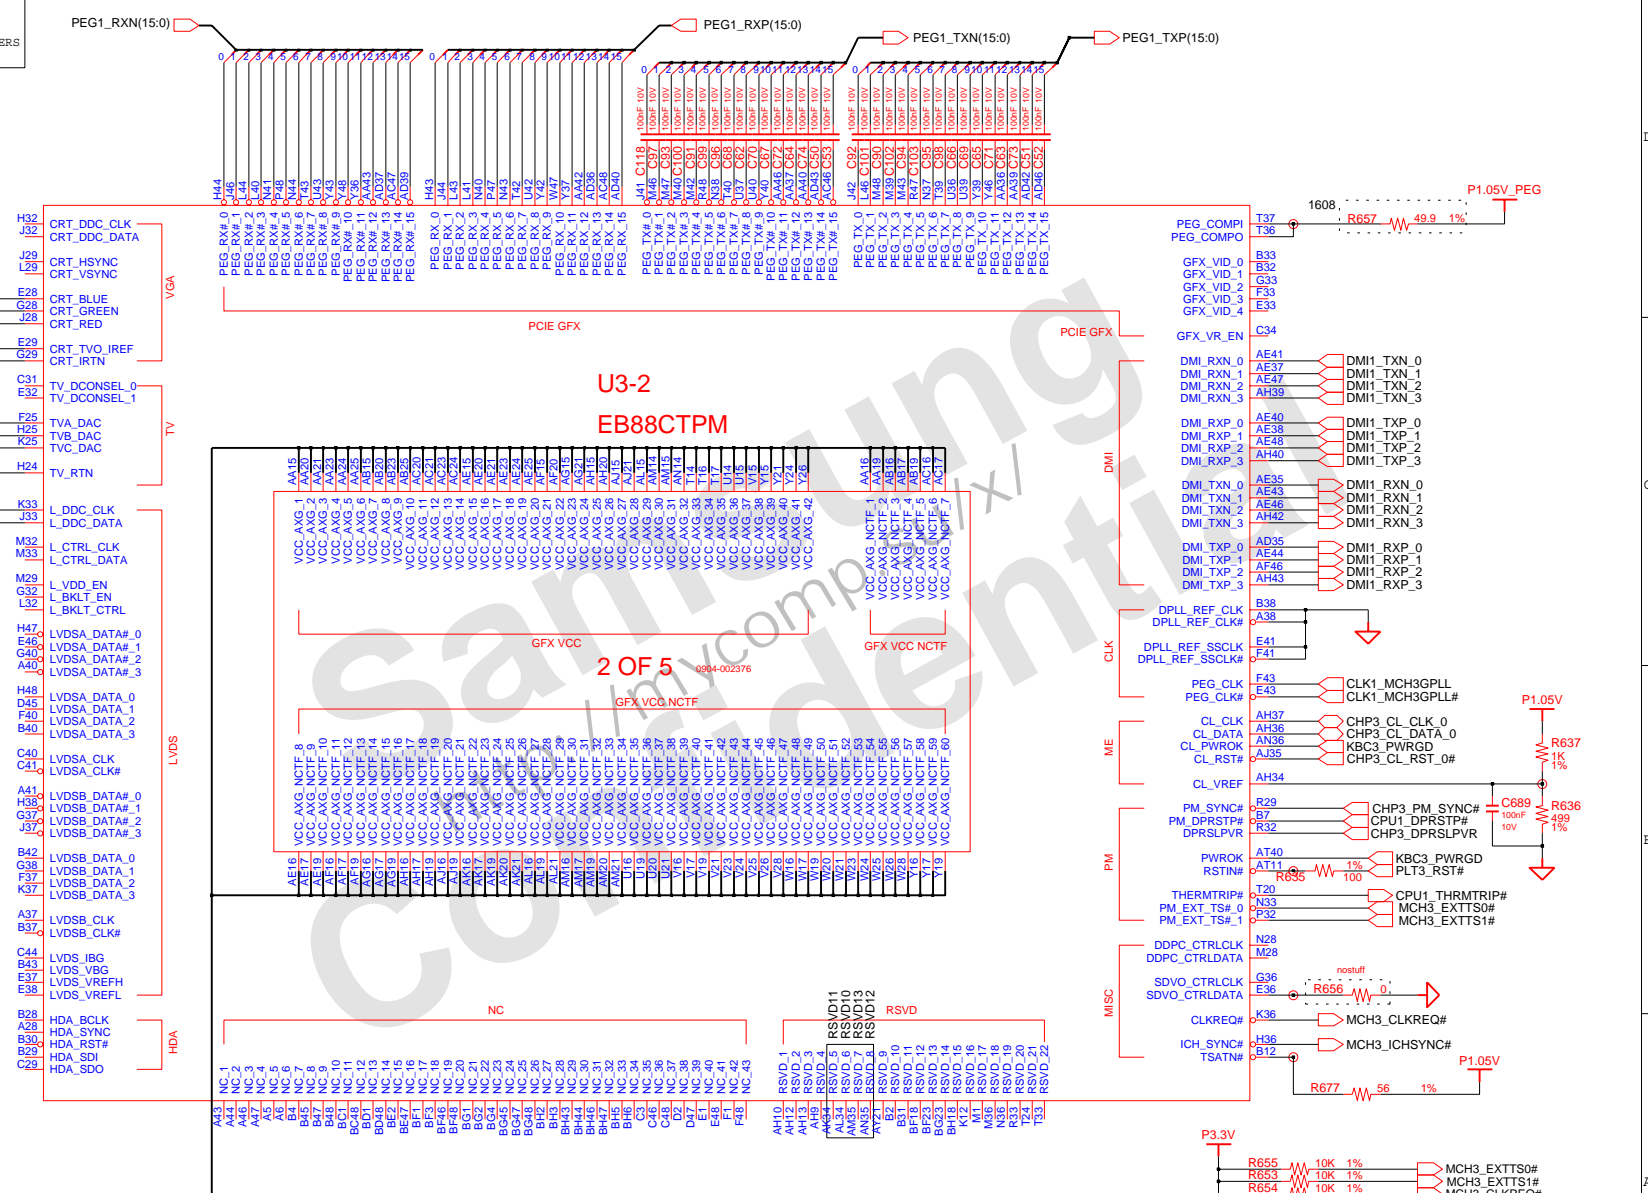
ERS

PEG1_RXN(15:0)
PEG1_RXP(15:0)
PEG1_TXN(15:0)
PEG1_TXP(15:0)

U3-2
EB88CTPM

2 OF 5
0904-002376

Samsung Confidential
http://mycomp.su/x/

H32 CRT_DDC_CLK
J32 CRT_DDC_DATA
J29 CRT_HSYNC
L29 CRT_VSYNC
E28 CRT_BLUE
G28 CRT_GREEN
J28 CRT_RED
E29 CRT_TVO_IREF
G29 CRT_IRTN
VGA
C31 TV_DCONSEL_0
E32 TV_DCONSEL_1
F25 TVA_DAC
H25 TVB_DAC
K25 TVC_DAC
H24 TV_RTN
TV
K33 L_DDC_CLK
J33 L_DDC_DATA
M32 L_CTRL_CLK
M33 L_CTRL_DATA
M29 L_VDD_EN
G32 L_BKLT_EN
L32 L_BKLT_CTRL
H47 LVDSA_DATA#_0
E46 LVDSA_DATA#_1
G40 LVDSA_DATA#_2
A40 LVDSA_DATA#_3
H48 LVDSA_DATA_0
D45 LVDSA_DATA_1
F40 LVDSA_DATA_2
B40 LVDSA_DATA_3
C40 LVDSA_CLK
C41 LVDSA_CLK#
A41 LVDSB_DATA#_0
H38 LVDSB_DATA#_1
G37 LVDSB_DATA#_2
J37 LVDSB_DATA#_3
B42 LVDSB_DATA_0
G38 LVDSB_DATA_1
F37 LVDSB_DATA_2
K37 LVDSB_DATA_3
A37 LVDSB_CLK
B37 LVDSB_CLK#
C44 LVDS_IBG
B43 LVDS_VBG
E37 LVDS_VREFH
E38 LVDS_VREFL
LVDS
B28 HDA_BCLK
A28 HDA_SYNC
B30 HDA_RST#
B29 HDA_SDI
C29 HDA_SDO
HDA

PCIE GFX
PCIE GFX
GFX VCC
GFX VCC NCTF
GFX VCC NCTF
NC
RSVD

PEG_COMPI T37
PEG_COMPO T36
GFX_VID_0 B33
GFX_VID_1 B32
GFX_VID_2 G33
GFX_VID_3 F33
GFX_VID_4 E33
GFX_VR_EN C34
DMI_RXN_0 AE41 DMI1_TXN_0
DMI_RXN_1 AE37 DMI1_TXN_1
DMI_RXN_2 AE47 DMI1_TXN_2
DMI_RXN_3 AH39 DMI1_TXN_3
DMI_RXP_0 AE40 DMI1_TXP_0
DMI_RXP_1 AE38 DMI1_TXP_1
DMI_RXP_2 AE48 DMI1_TXP_2
DMI_RXP_3 AH40 DMI1_TXP_3
DMI_TXN_0 AE35 DMI1_RXN_0
DMI_TXN_1 AE43 DMI1_RXN_1
DMI_TXN_2 AE46 DMI1_RXN_2
DMI_TXN_3 AH42 DMI1_RXN_3
DMI_TXP_0 AD35 DMI1_RXP_0
DMI_TXP_1 AE44 DMI1_RXP_1
DMI_TXP_2 AF46 DMI1_RXP_2
DMI_TXP_3 AH43 DMI1_RXP_3
DMI
DPLL_REF_CLK B38
DPLL_REF_CLK# A38
DPLL_REF_SSCLK E41
DPLL_REF_SSCLK# F41
PEG_CLK F43 CLK1_MCH3GPLL
PEG_CLK# E43 CLK1_MCH3GPLL#
CLK
CL_CLK AH37 CHP3_CL_CLK_0
CL_DATA AH36 CHP3_CL_DATA_0
CL_PWROK AN36 KBC3_PWRGD
CL_RST# AJ35 CHP3_CL_RST_0#
CL_VREF AH34
ME
PM_SYNC# R29 CHP3_PM_SYNC#
PM_DPRSTP# B7 CPU1_DPRSTP#
DPRSLPVR R32 CHP3_DPRSLPVR
PWROK AT40 KBC3_PWRGD
RSTIN# AT11 PLT3_RST#
THERMTRIP# T20 CPU1_THRMTRIP#
PM_EXT_TS#_0 N33 MCH3_EXTTS0#
PM_EXT_TS#_1 P32 MCH3_EXTTS1#
PM
DDPC_CTRLCLK N28
DDPC_CTRLDATA M28
SDVO_CTRLCLK G36
SDVO_CTRLDATA E36
CLKREQ# K36 MCH3_CLKREQ#
ICH_SYNC# H36 MCH3_ICHSYNC#
TSATN# B12
MISC

1608 R657 49.9 1% P1.05V_PEG
P1.05V R637 1K 1%
C689 100nF 10V R636 499 1%
R635 100 1%
nostuff R656 0
R677 56 1% P1.05V
P3.3V R655 10K 1% MCH3_EXTTS0#
R653 10K 1% MCH3_EXTTS1#
R654 10K 1% MCH3_CLKREQ#

100nF 10V